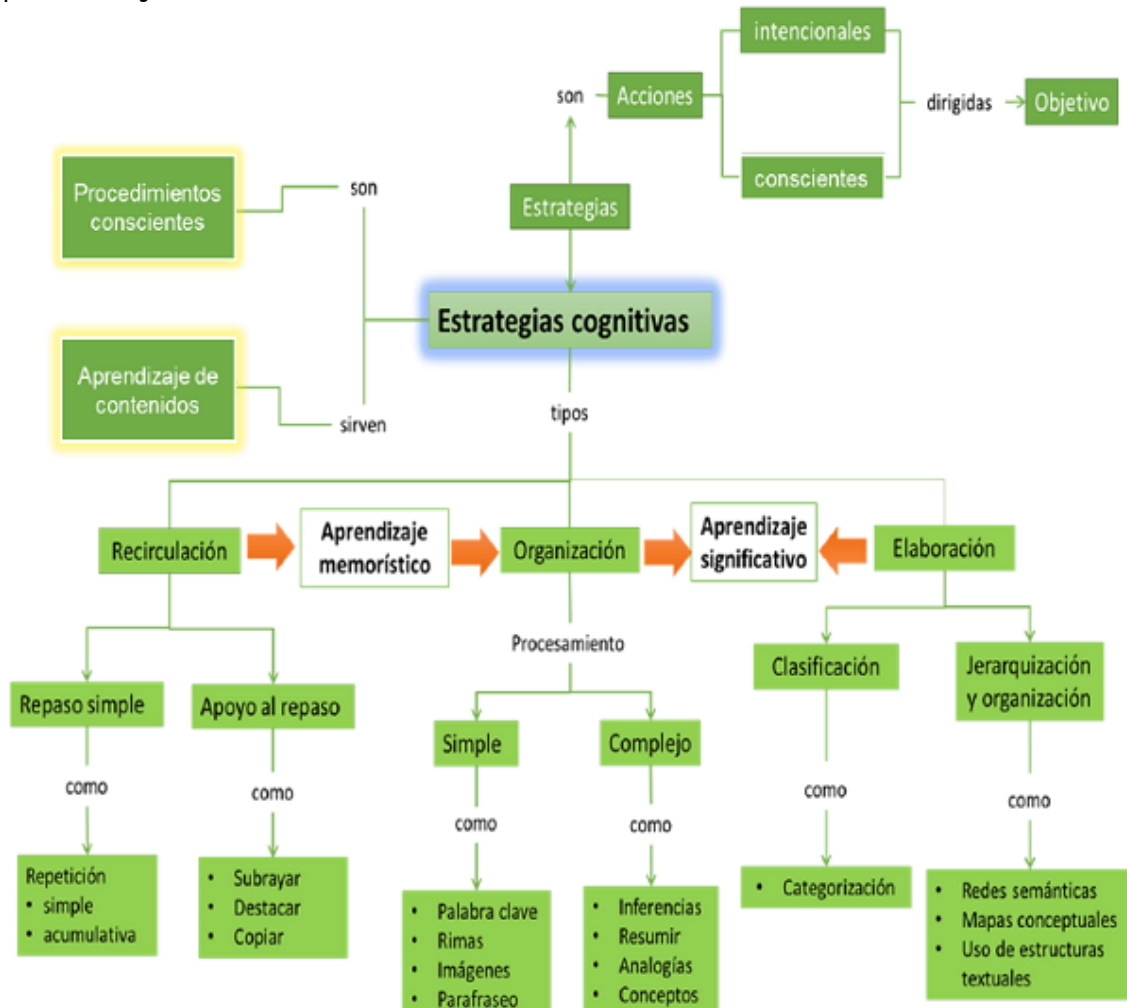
son

Acciones

intencionales

dirigidas

Objetivo

conscientes

Procedimientos conscientes

son

Estrategias

Estrategias cognitivas

Aprendizaje de contenidos

sirven

tipos

Recirculación

Aprendizaje memorístico

Organización

Aprendizaje significativo

Elaboración

Repaso simple

como

Repetición
• simple
• acumulativa

Apoyo al repaso

como

• Subrayar
• Destacar
• Copiar

Procesamiento

Simple

como

• Palabra clave
• Rimas
• Imágenes
• Parafraseo

Complejo

como

• Inferencias
• Resumir
• Analogías
• Conceptos

Clasificación

como

• Categorización

Jerarquización y organización

como

• Redes semánticas
• Mapas conceptuales
• Uso de estructuras textuales